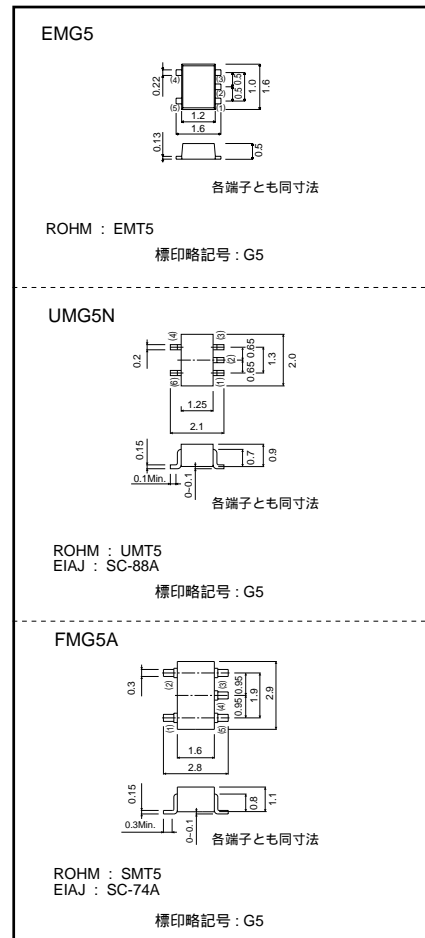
EMG5

0.22
(4)
(3)
0.5
0.5
1.0
1.6
(5)
(1)
1.2
1.6
0.13
0.5

各端子とも同寸法

ROHM : EMT5

標印略記号 : G5

UMG5N

0.2
(4)
(3)
0.65
0.65
(2)
1.3
2.0
(6)
(1)
1.25
2.1
0.15
0.7
0.9
0.1Min.
0~0.1

各端子とも同寸法

ROHM : UMT5
EIAJ : SC-88A

標印略記号 : G5

FMG5A

0.3
(2)
(3)
0.95
0.95
1.9
2.9
(4)
(1)
(5)
1.6
2.8
0.15
0.8
1.1
0.3Min.
0~0.1

各端子とも同寸法

ROHM : SMT5
EIAJ : SC-74A

標印略記号 : G5